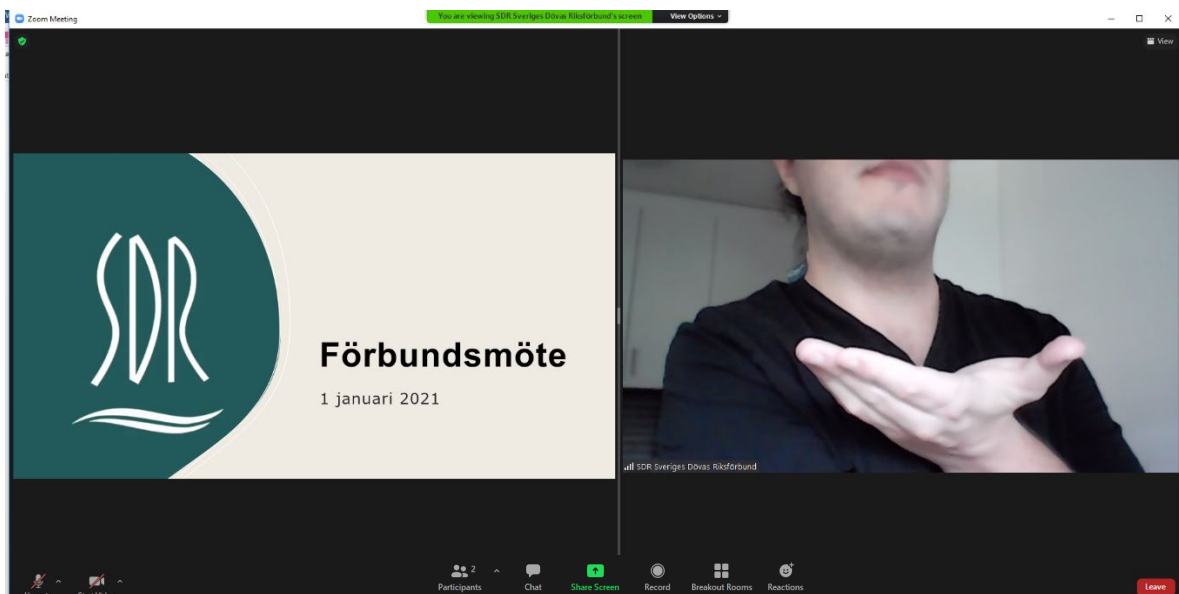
Zoom Meeting

You are viewing SDR Sveriges Dövas Riksförbund's screen

View Options

View

SDR

Förbundsmöte

1 januari 2021

SDR Sveriges Dövas Riksförbund

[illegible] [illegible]

2

Participants

Chat

Share Screen

Record

Breakout Rooms

Reactions

Leave